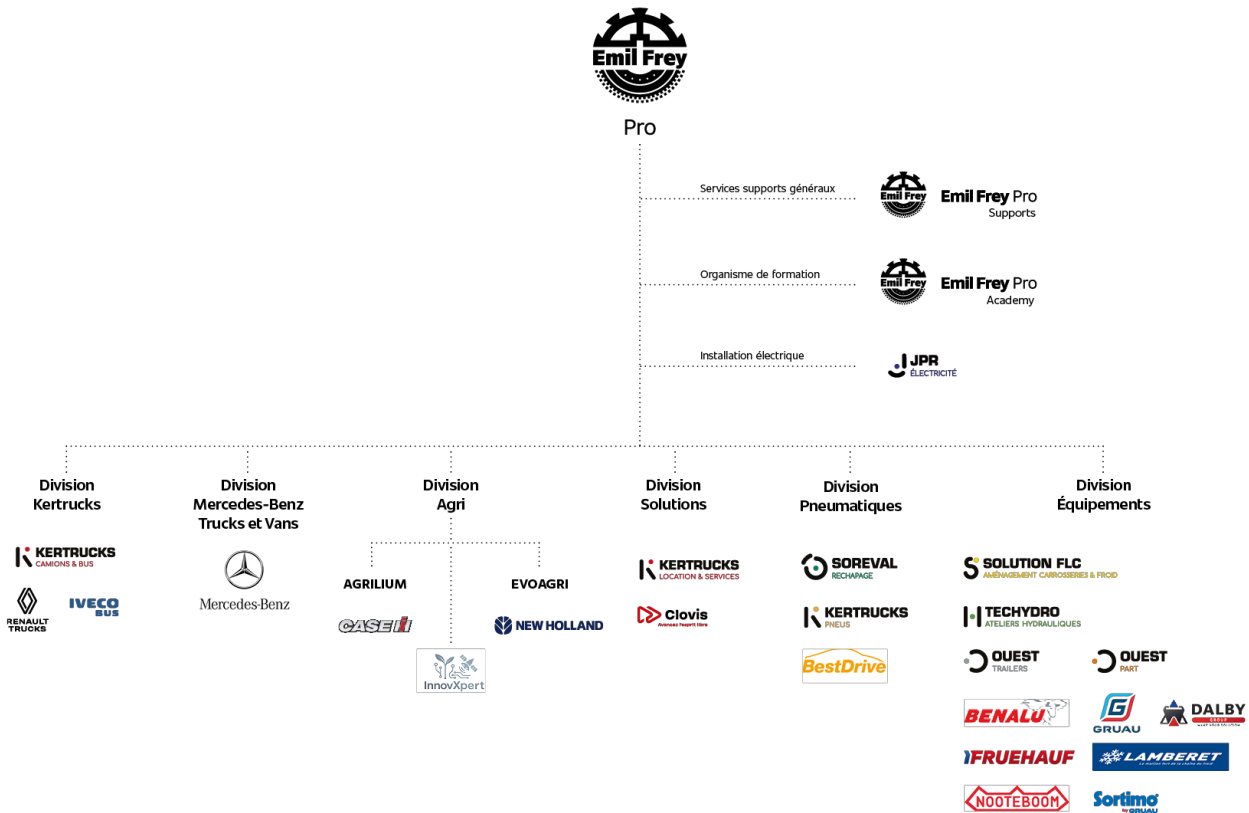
Emil Frey

Pro

Services supports généraux

Emil Frey Pro Supports

Organisme de formation

Emil Frey Pro Academy

Installation électrique

JPR ÉLECTRICITÉ

Division Kertrucks

KERTRUCKS CAMIONS & BUS

RENAULT TRUCKS

IVECO BUS

Division Mercedes-Benz Trucks et Vans

Mercedes-Benz

Division Agri

AGRILIUM

CASE IH

EVOAGRI

NEW HOLLAND

InnovXpert

Division Solutions

KERTRUCKS LOCATION & SERVICES

Clovis Avancez l'esprit libre

Division Pneumatiques

SOREVAL RECHAPAGE

KERTRUCKS PNEUS

BestDrive

Division Équipements

SOLUTION FLC AMÉNAGEMENT CARROSSERIES & FROID

TECHYDRO ATELIERS HYDRAULIQUES

OUEST TRAILERS

OUEST PART

BENALU

GRUAU

DALBY GROUP

FRUEHAUF

LAMBERET

NOOTEBOOM

Sortimo by GRUAU